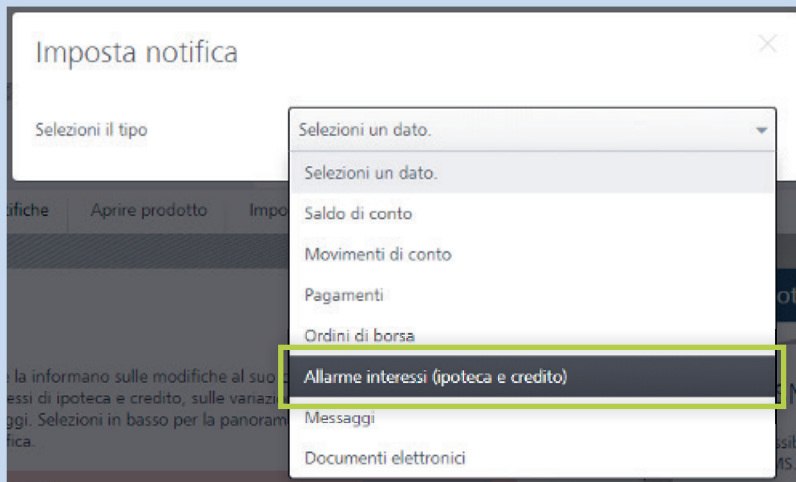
Imposta notifica

Selezioni il tipo

Selezioni un dato.

Selezioni un dato.
Saldo di conto
Movimenti di conto
Pagamenti
Ordini di borsa
Allarme interessi (ipoteca e credito)
Messaggi
Documenti elettronici

tifiche Aprire prodotto Impo

e la informano sulle modifiche al suo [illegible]
essi di ipoteca e credito, sulle variazi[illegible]
ggi. Selezioni in basso per la panoram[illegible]
fica.